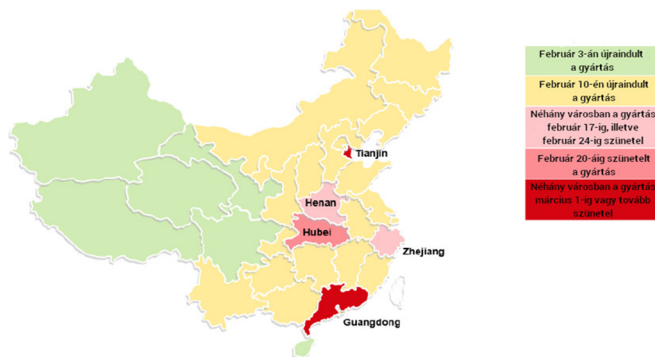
Tianjin
Henan
Hubei
Zhejiang
Guangdong

Február 3-án újraindult a gyártás

Február 10-én újraindult a gyártás

Néhány városban a gyártás február 17-ig, illetve február 24-ig szünetel

Február 20-áig szünetelt a gyártás

Néhány városban a gyártás március 1-ig vagy tovább szünetel